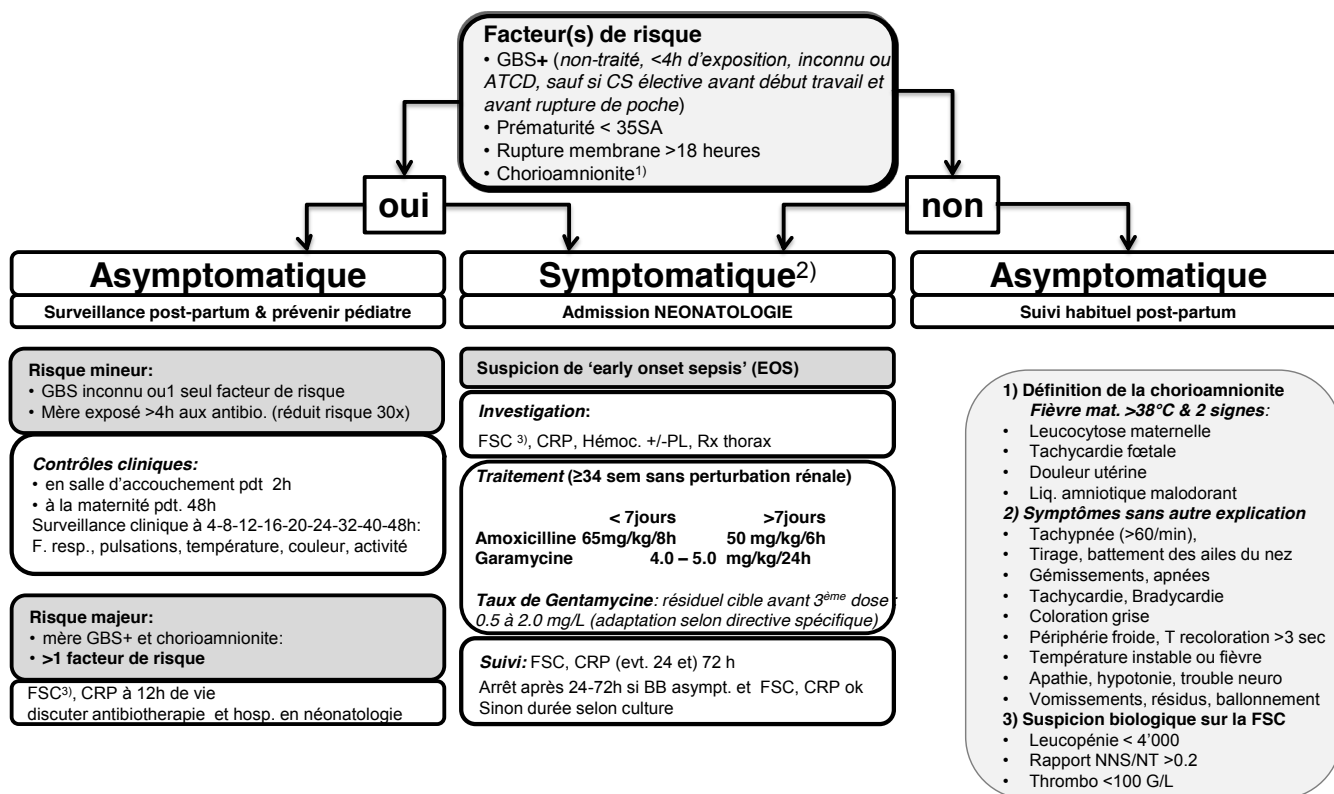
**Facteur(s) de risque**
• GBS+ (non-traité, <4h d'exposition, inconnu ou ATCD, sauf si CS élective avant début travail et avant rupture de poche)
• Prématurité < 35SA
• Rupture membrane >18 heures
• Chorioamnionite$^{1)}$

oui

non

**Asymptomatique**
Surveillance post-partum & prévenir pédiatre

**Symptomatique**$^{2)}$
Admission NEONATOLOGIE

**Asymptomatique**
Suivi habituel post-partum

**Risque mineur:**
• GBS inconnu ou1 seul facteur de risque
• Mère exposé >4h aux antibio. (réduit risque 30x)

*Contrôles cliniques:*
• en salle d'accouchement pdt 2h
• à la maternité pdt. 48h
Surveillance clinique à 4-8-12-16-20-24-32-40-48h: F. resp., pulsations, température, couleur, activité

**Risque majeur:**
• mère GBS+ et chorioamnionite:
• **>1 facteur de risque**

FSC$^{3)}$, CRP à 12h de vie
discuter antibiotherapie et hosp. en néonatologie

**Suspicion de 'early onset sepsis' (EOS)**

*Investigation*:
FSC $^{3)}$, CRP, Hémoc. +/-PL, Rx thorax

*Traitement* **(≥34 sem sans perturbation rénale)**

| | < 7jours | >7jours |
|---|---|---|
| **Amoxicilline** | **65mg/kg/8h** | **50 mg/kg/6h** |
| **Garamycine** | **4.0 – 5.0** | **mg/kg/24h** |

*Taux de Gentamycine: résiduel cible avant 3$^{ème}$ dose : 0.5 à 2.0 mg/L (adaptation selon directive spécifique)*

*Suivi:* FSC, CRP (evt. 24 et) 72 h
Arrêt après 24-72h si BB asympt. et FSC, CRP ok
Sinon durée selon culture

**1) Définition de la chorioamnionite**
*Fièvre mat. >38°C & 2 signes:*
• Leucocytose maternelle
• Tachycardie fœtale
• Douleur utérine
• Liq. amniotique malodorant
***2) Symptômes sans autre explication***
• Tachypnée (>60/min),
• Tirage, battement des ailes du nez
• Gémissements, apnées
• Tachycardie, Bradycardie
• Coloration grise
• Périphérie froide, T recoloration >3 sec
• Température instable ou fièvre
• Apathie, hypotonie, trouble neuro
• Vomissements, résidus, ballonnement
**3) Suspicion biologique sur la FSC**
• Leucopénie < 4'000
• Rapport NNS/NT >0.2
• Thrombo <100 G/L